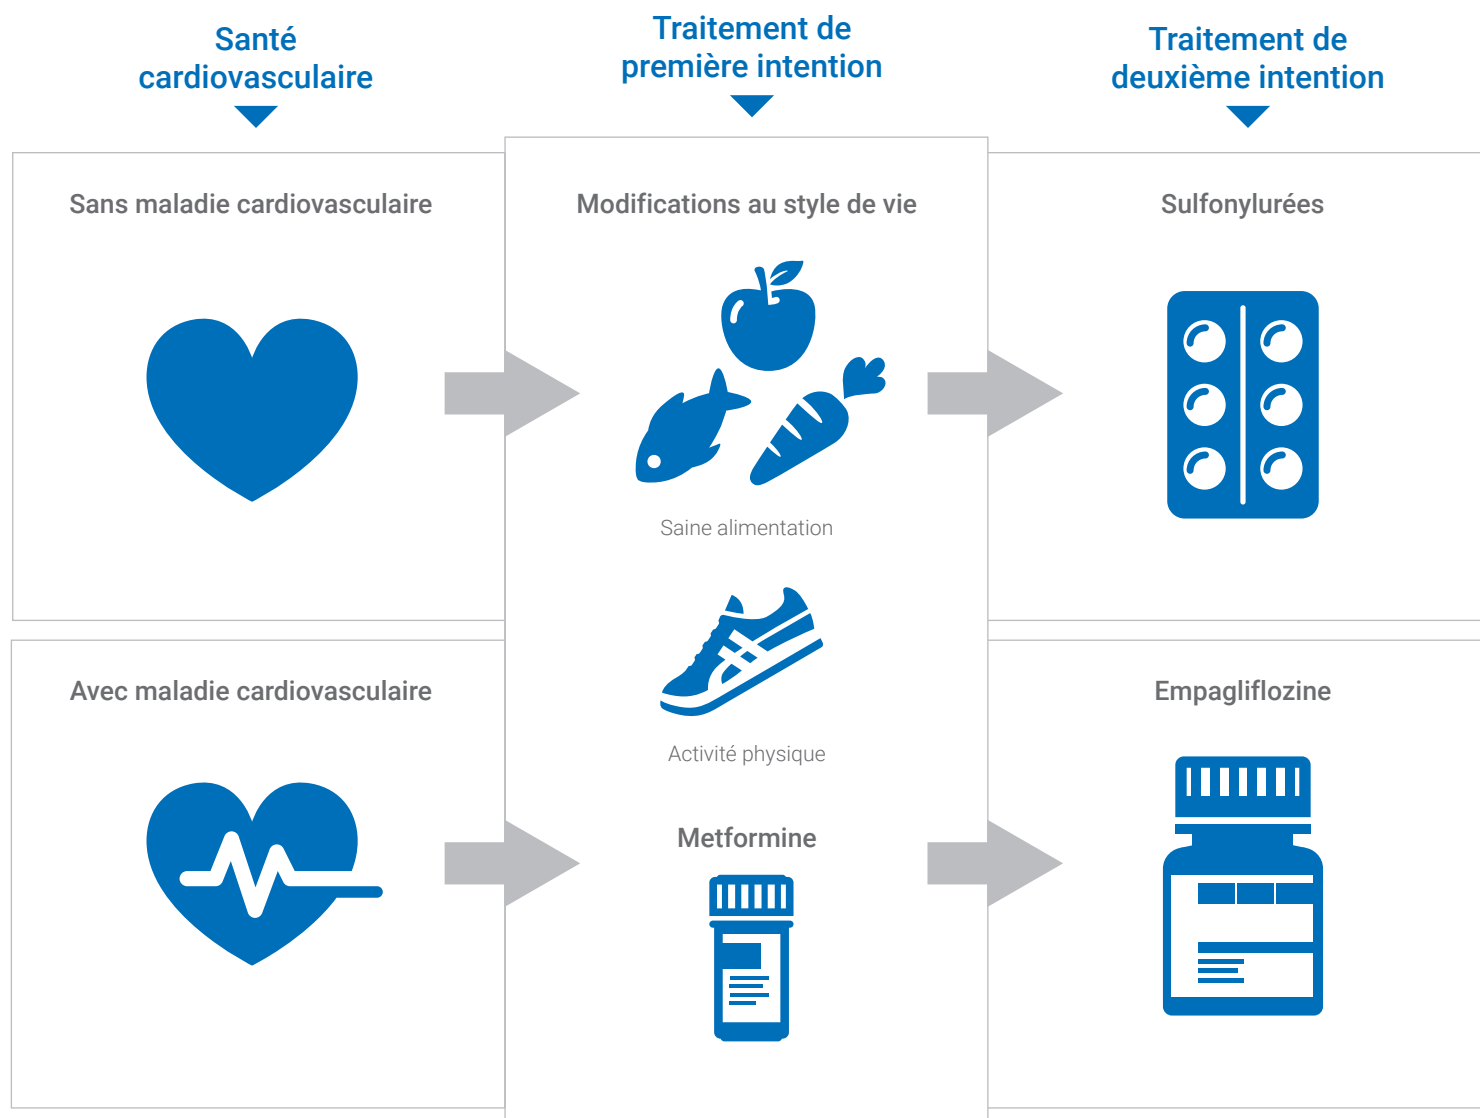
Santé cardiovasculaire

Traitement de première intention

Traitement de deuxième intention

Sans maladie cardiovasculaire

Modifications au style de vie

Sulfonylurées

Saine alimentation

Activité physique

Avec maladie cardiovasculaire

Metformine

Empagliflozine